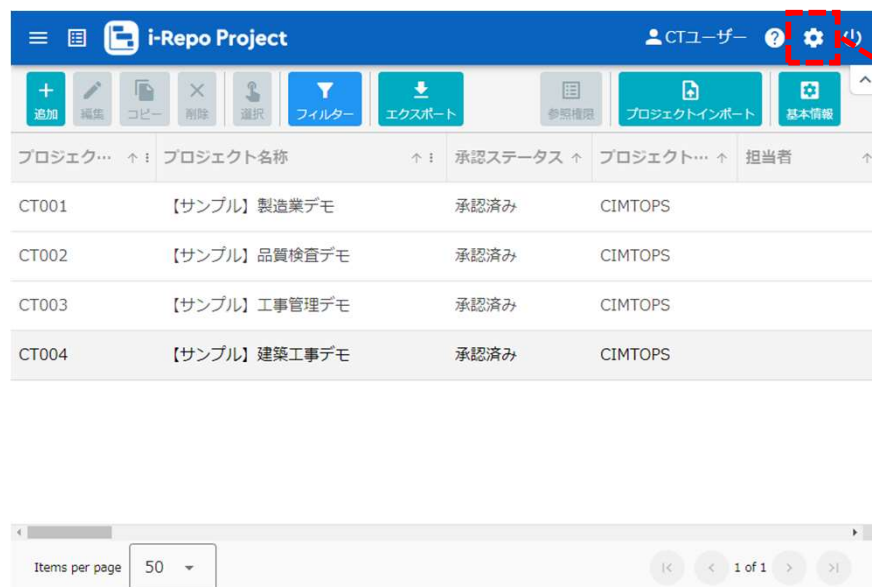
i-Repo Project

CTユーザー

追加 編集 コピー 削除 選択 フィルター エクスポート 参照権限 プロジェクトインポート 基本情報

| プロジェク… | プロジェクト名称 | 承認ステータス | プロジェクト… | 担当者 |
|---|---|---|---|---|
| CT001 | 【サンプル】製造業デモ | 承認済み | CIMTOPS | |
| CT002 | 【サンプル】品質検査デモ | 承認済み | CIMTOPS | |
| CT003 | 【サンプル】工事管理デモ | 承認済み | CIMTOPS | |
| CT004 | 【サンプル】建築工事デモ | 承認済み | CIMTOPS | |

Items per page 50

1 of 1